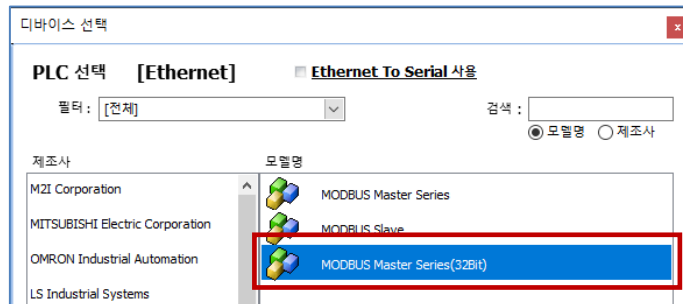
디바이스 선택

x

PLC 선택 [Ethernet]

Ethernet To Serial 사용

필터 : [전체]

검색 :

모델명 제조사

제조사

M2I Corporation

MITSUBISHI Electric Corporation

OMRON Industrial Automation

LS Industrial Systems

모델명

MODBUS Master Series

MODBUS Slave

MODBUS Master Series(32Bit)